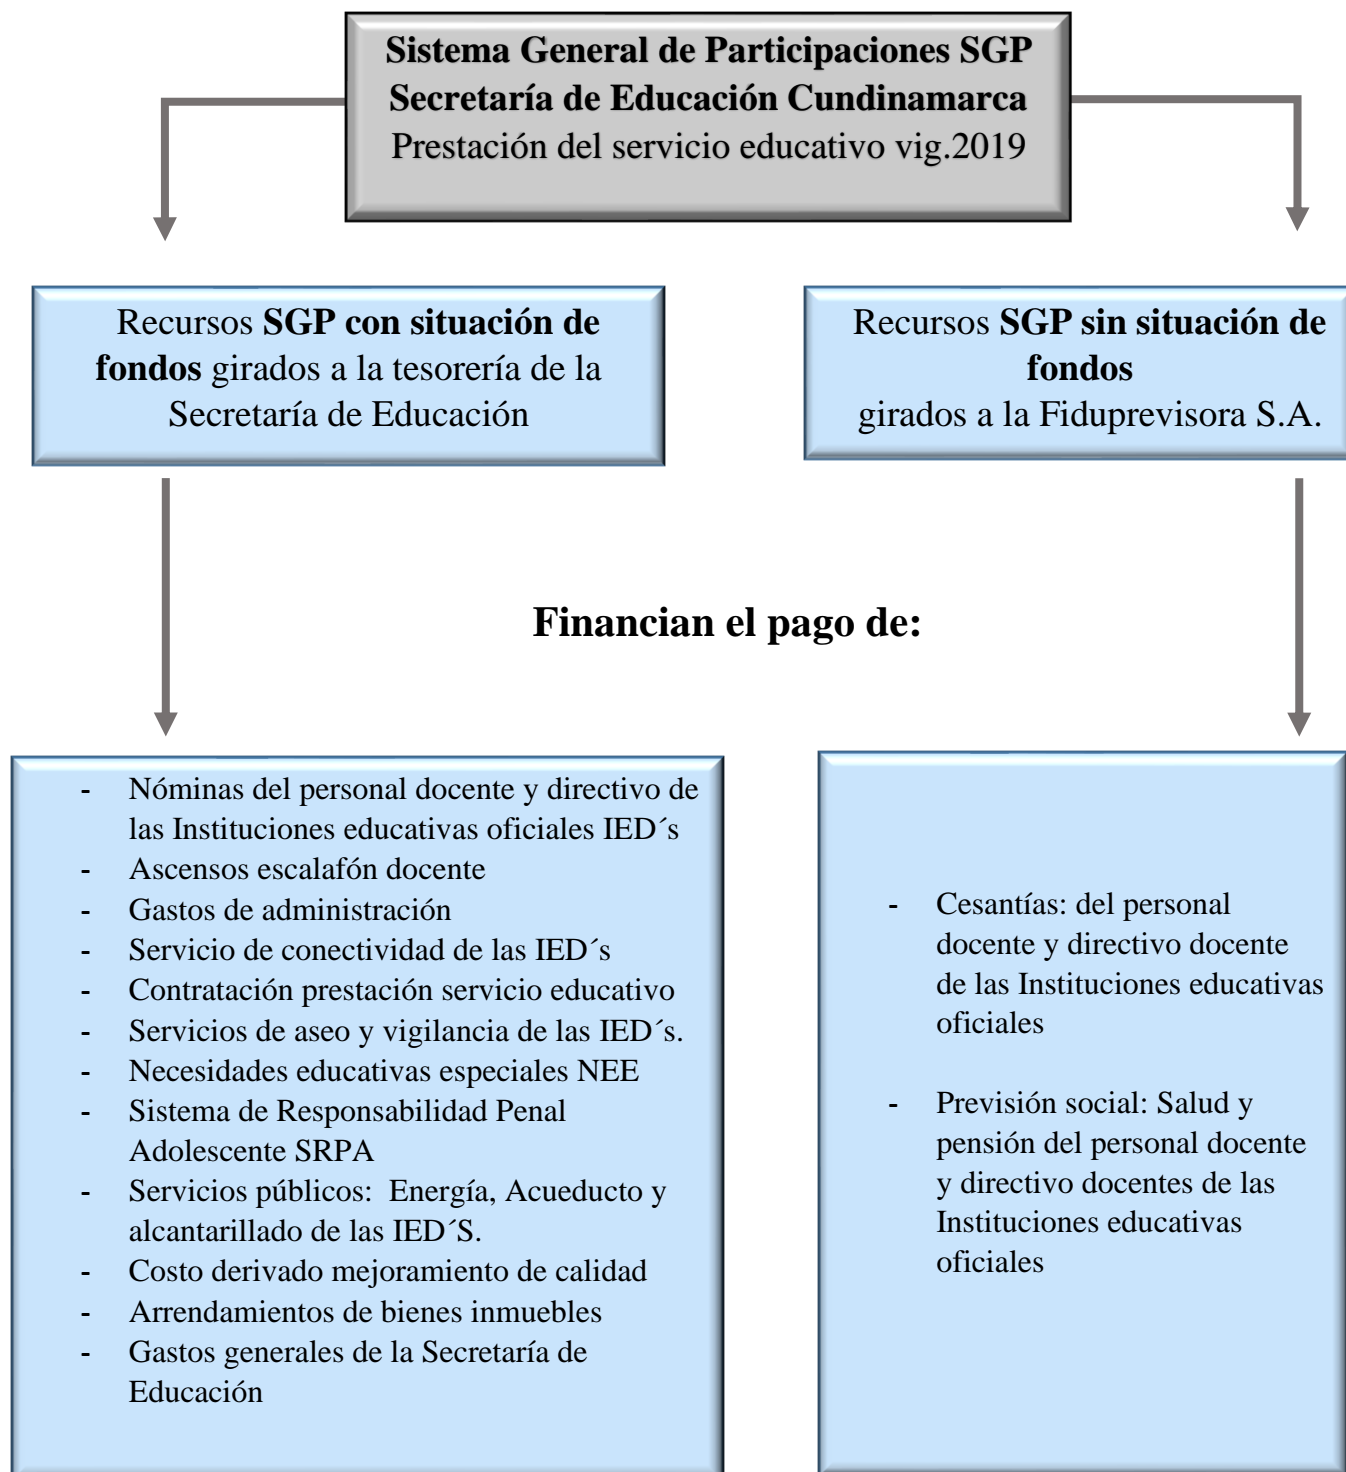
Sistema General de Participaciones SGP
Secretaría de Educación Cundinamarca
Prestación del servicio educativo vig.2019

Recursos SGP con situación de fondos girados a la tesorería de la Secretaría de Educación

Recursos SGP sin situación de fondos
girados a la Fiduprevisora S.A.

Financian el pago de:

- Nóminas del personal docente y directivo de las Instituciones educativas oficiales IED´s
- Ascensos escalafón docente
- Gastos de administración
- Servicio de conectividad de las IED´s
- Contratación prestación servicio educativo
- Servicios de aseo y vigilancia de las IED´s.
- Necesidades educativas especiales NEE
- Sistema de Responsabilidad Penal Adolescente SRPA
- Servicios públicos: Energía, Acueducto y alcantarillado de las IED´S.
- Costo derivado mejoramiento de calidad
- Arrendamientos de bienes inmuebles
- Gastos generales de la Secretaría de Educación

- Cesantías: del personal docente y directivo docente de las Instituciones educativas oficiales

- Previsión social: Salud y pensión del personal docente y directivo docentes de las Instituciones educativas oficiales